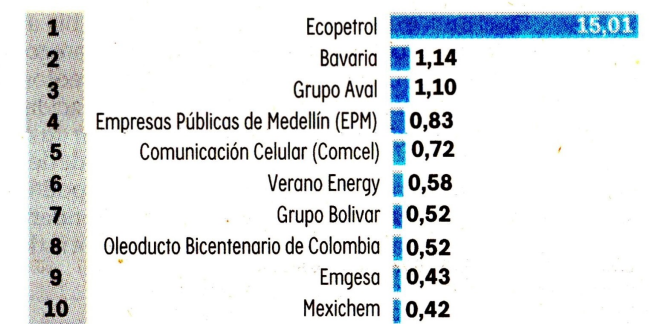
| | | |
|---|---|---|
| 1 | Ecopetrol | 15.01 |
| 2 | Bavaria | 1,14 |
| 3 | Grupo Aval | 1,10 |
| 4 | Empresas Públicas de Medellín (EPM) | 0,83 |
| 5 | Comunicación Celular (Comcel) | 0,72 |
| 6 | Verano Energy | 0,58 |
| 7 | Grupo Bolivar | 0,52 |
| 8 | Oleoducto Bicentenario de Colombia | 0,52 |
| 9 | Emgesa | 0,43 |
| 10 | Mexichem | 0,42 |